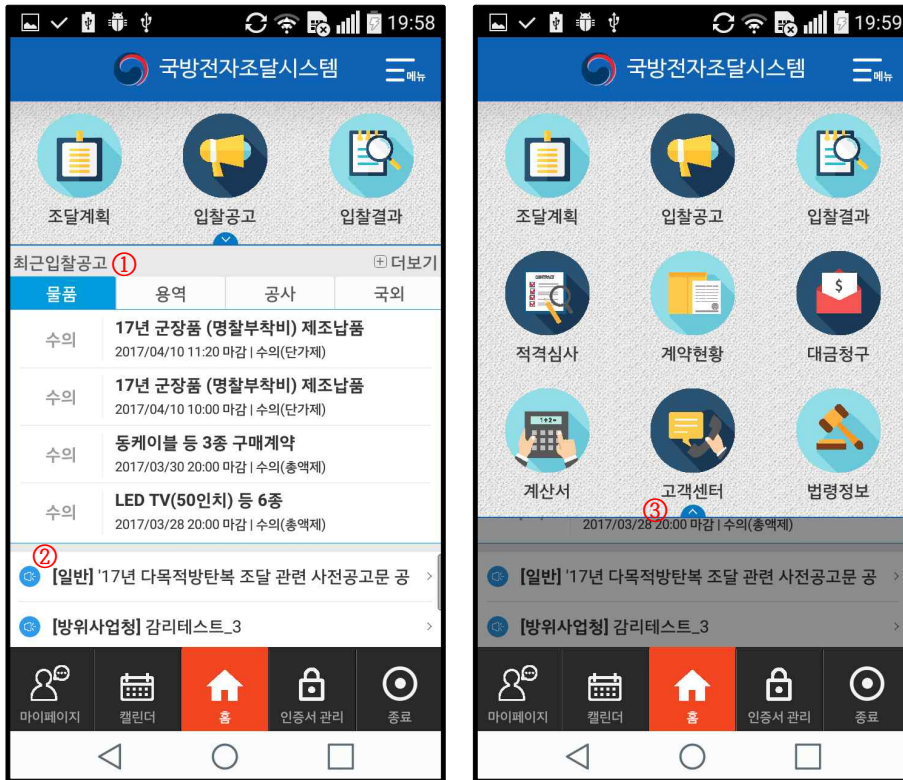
19:58

국방전자조달시스템

메뉴

조달계획

입찰공고

입찰결과

최근입찰공고 ①

⊞ 더보기

| 물품 | 용역 | 공사 | 국외 |
|---|---|---|---|

수의
17년 군장품 (명찰부착비) 제조납품
2017/04/10 11:20 마감 | 수의(단가제)

수의
17년 군장품 (명찰부착비) 제조납품
2017/04/10 10:00 마감 | 수의(단가제)

수의
동케이블 등 3종 구매계약
2017/03/30 20:00 마감 | 수의(총액제)

수의
LED TV(50인치) 등 6종
2017/03/28 20:00 마감 | 수의(총액제)

②
[일반] '17년 다목적방탄복 조달 관련 사전공고문 공

[방위사업청] 감리테스트_3

마이페이지 캘린더 홈 인증서 관리 종료

19:59

국방전자조달시스템

메뉴

조달계획

입찰공고

입찰결과

적격심사

계약현황

대금청구

계산서

고객센터

법령정보

③
2017/03/28 20:00 마감 | 수의(총액제)

[일반] '17년 다목적방탄복 조달 관련 사전공고문 공

[방위사업청] 감리테스트_3

마이페이지 캘린더 홈 인증서 관리 종료